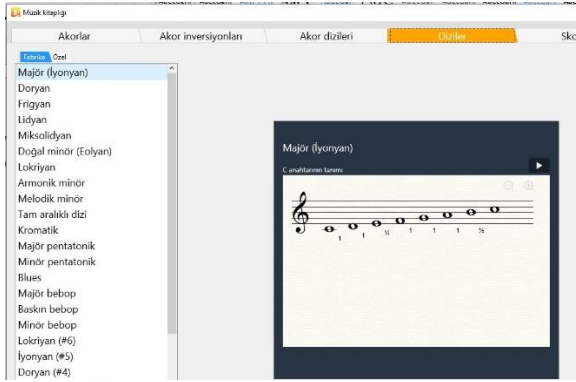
Müzik kitaplığı

Akorlar
Akor inversiyonları
Akor dizileri
Diziler
Sko

Fabrika
Özel

Majör (İyonyan)
Doryan
Frigyan
Lidyan
Miksolidyan
Doğal minör (Eolyan)
Lokriyan
Armonik minör
Melodik minör
Tam aralıklı dizi
Kromatik
Majör pentatonik
Minör pentatonik
Blues
Majör bebop
Baskın bebop
Minör bebop
Lokriyan (#6)
İyonyan (#5)
Doryan (#4)

Majör (İyonyan)
C anahtarının tanımı

1 1 ½ 1 1 1 ½